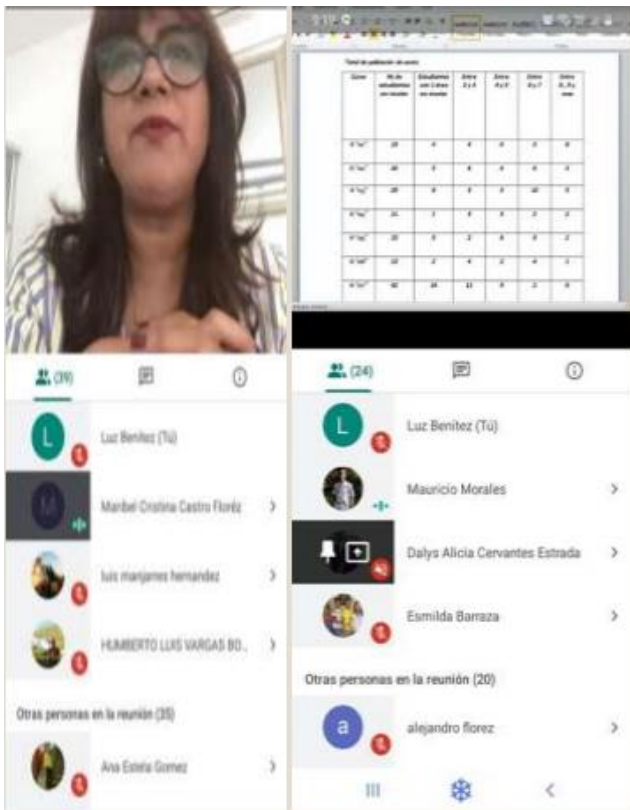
(39)

L

Luz Benitez (Tú)

M

Maribel Cristina Castro Florez

luis manjarres hernandez

HUMBERTO LUIS VARGAS BO...

Otras personas en la reunión (35)

Ana Estela Gomez

Total de población de sexto

| Curso | Nº de estudiantes con insumo | Estudiantes con 1 área con insumo | Entre 2 y 4 | Entre 4 y 6 | Entre 6 y 7 | Entre 8, 9 y más |
|---|---|---|---|---|---|---|
| 6°1 | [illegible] | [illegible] | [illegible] | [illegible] | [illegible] | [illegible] |
| 6°2 | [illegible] | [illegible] | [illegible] | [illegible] | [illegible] | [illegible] |
| 6°3 | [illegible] | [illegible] | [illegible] | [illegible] | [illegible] | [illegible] |
| 6°4 | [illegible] | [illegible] | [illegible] | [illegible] | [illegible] | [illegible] |
| 6°5 | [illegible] | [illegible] | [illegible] | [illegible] | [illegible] | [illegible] |
| 6°6 | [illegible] | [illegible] | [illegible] | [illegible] | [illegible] | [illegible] |
| 6°7 | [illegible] | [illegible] | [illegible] | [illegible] | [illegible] | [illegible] |

(24)

L

Luz Benitez (Tú)

Mauricio Morales

Dalys Alicia Cervantes Estrada

Esmilda Barraza

Otras personas en la reunión (20)

a

alejandro florez